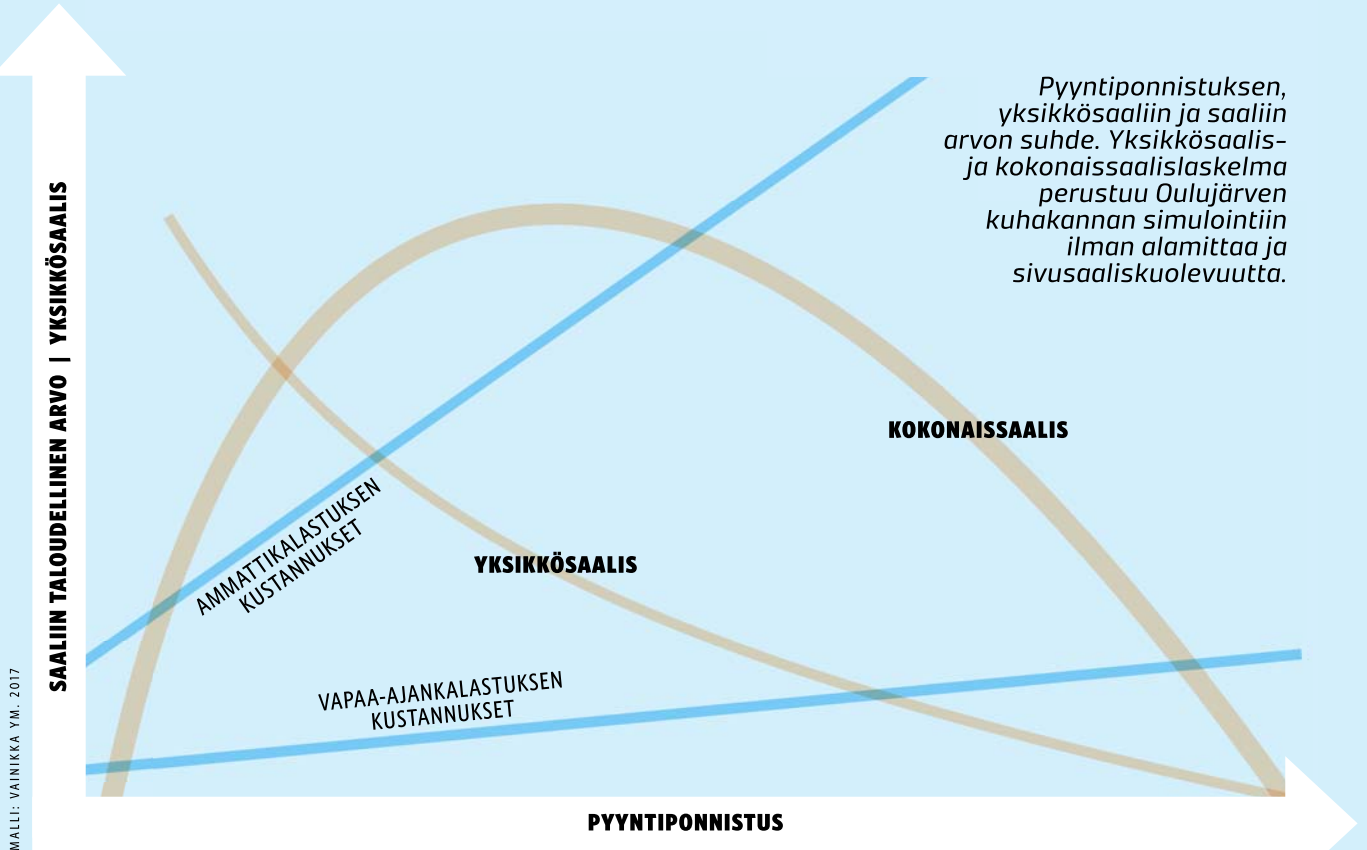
Pyyntiponnistuksen, yksikkösaaliin ja saaliin arvon suhde. Yksikkösaalis- ja kokonaissaalislaskelma perustuu Oulujärven kuhakannan simulointiin ilman alamittaa ja sivusaaliskuolevuutta.

SAALIIN TALOUDELLINEN ARVO | YKSIKKÖSAALIS

KOKONAISSAALIS

AMMATTIKALASTUKSEN KUSTANNUKSET

YKSIKKÖSAALIS

VAPAA-AJANKALASTUKSEN KUSTANNUKSET

PYYNTIPONNISTUS

MALLI: VAINIKKA YM. 2017